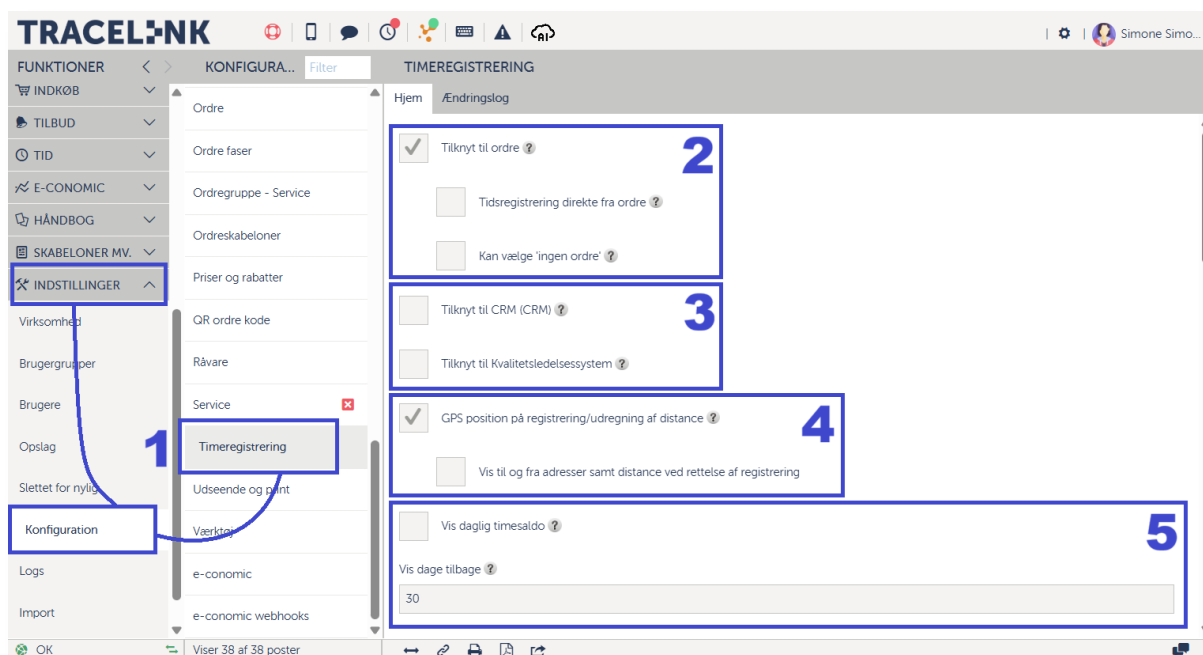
TRACELINK

Simone Simo...

FUNKTIONER

KONFIGURA...

Filter

TIMEREGISTRERING

INDKØB

TILBUD

TID

E-CONOMIC

HÅNDBOG

SKABELONER MV.

INDSTILLINGER

Virksomhed

Brugergrupper

Brugere

Opslag

Slettet for nylig

Konfiguration

Logs

Import

Ordre

Ordre faser

Ordregruppe - Service

Ordreskabeloner

Priser og rabatter

QR ordre kode

Råvare

Service

Timeregistrering

Udseende og print

Værktøj

e-conomic

e-conomic webhooks

Hjem

Ændringslog

Tilknyt til ordre ?

2

Tidsregistrering direkte fra ordre ?

Kan vælge 'ingen ordre' ?

Tilknyt til CRM (CRM) ?

3

Tilknyt til Kvalitetsledelsessystem ?

GPS position på registrering/udregning af distance ?

4

Vis til og fra adresser samt distance ved rettelse af registrering

Vis daglig timesaldo ?

5

Vis dage tilbage ?

30

1

OK

Viser 38 af 38 poster